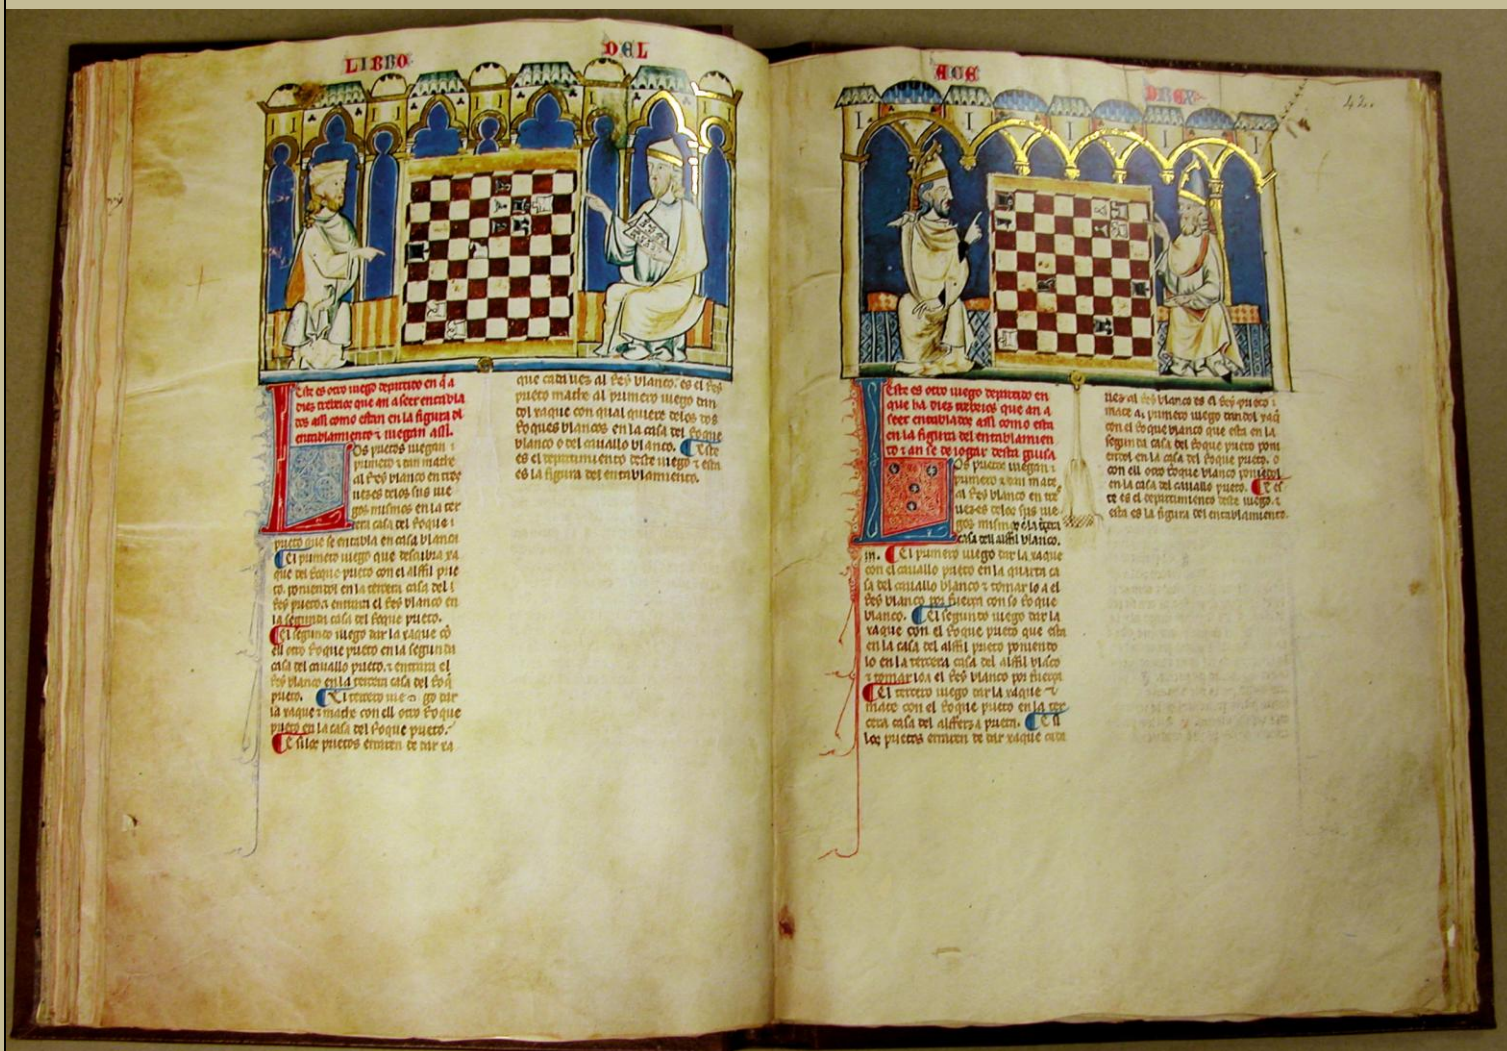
LIBRO DEL

ACE DREX

42.

Este es otro iuego departido en q a dies trebeios que an a seer entablia dos assi como estan en la figura del entablamiento e iuegan assi.

Los prietos iuegan primero e dan mate al rey blanco en tres uezes e los sus iuegos mismos en la tercera casa del roque prieto que se entablia en casa blanca. El primero iuego que desabria xaque del roque prieto con el alffil prieto poniendol en la tercera casa del rey prieto e entrara el rey blanco en la segunda casa del roque prieto. El segundo iuego dar la xaque con ell otro roque prieto en la segunda casa del cauallo prieto e entrara el rey blanco en la tercera casa del roque prieto. El tercero iuego dar la xaque e mate con ell otro roque prieto en la casa del roque prieto. E si los prietos erraren de dar xa

que cada uez al rey blanco, es el rey prieto mate al primero iuego entrando el xaque con qual quiere de los dos roques blancos en la casa del roque blanco o del cauallo blanco. E este es el departimiento deste iuego e esta es la figura del entablamiento.

Este es otro iuego departido en que a dies trebeios que an a seer entablados assi como estan en la figura del entablamiento e an se de iogar desta guisa.

Los prietos iuegan primero e dan mate al rey blanco en tres uezes e los sus iuegos mismos e la tercera casa del alffil blanco. El primero iuego dar la xaque con el cauallo prieto en la quarta casa del cauallo blanco e tomar lo a el rey blanco por fuerça con so roque blanco. El segundo iuego dar la xaque con el roque prieto que esta en la casa del alffil prieto poniendolo en la tercera casa del alffil blanco e tomar lo a el rey blanco por fuerça. El tercero iuego dar la xaque e mate con el roque prieto en la tercera casa del alfferza prieta. E si los prietos erraren de dar xaque cada

uez al rey blanco es el rey prieto mate al primero iuego dando xaque con el roque blanco que esta en la segunda casa del roque prieto poniendol en la casa del roque prieto o con ell otro roque blanco poniendol en la casa del cauallo prieto. E este es el departimiento deste iuego e esta es la figura del entablamiento.